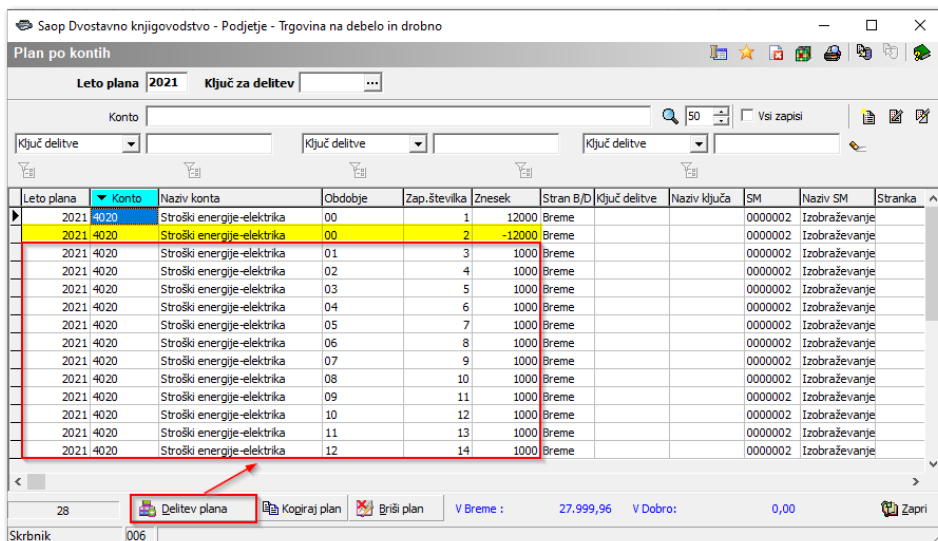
Saop Dvostavno knjigovodstvo - Podjetje - Trgovina na debelo in drobno

Plan po kontih

Leto plana 2021 Ključ za delitev ...

Konto 50 Vsi zapisi

Ključ delitve Ključ delitve Ključ delitve

| Leto plana | Konto | Naziv konta | Obdobje | Zap.številka | Znesek | Stran B/D | Ključ delitve | Naziv ključa | SM | Naziv SM | Stranka |
|---|---|---|---|---|---|---|---|---|---|---|---|
| 2021 | 4020 | Stroški energije-elektrika | 00 | 1 | 12000 | Breme | | | 0000002 | Izobraževanje | |
| 2021 | 4020 | Stroški energije-elektrika | 00 | 2 | -12000 | Breme | | | 0000002 | Izobraževanje | |
| 2021 | 4020 | Stroški energije-elektrika | 01 | 3 | 1000 | Breme | | | 0000002 | Izobraževanje | |
| 2021 | 4020 | Stroški energije-elektrika | 02 | 4 | 1000 | Breme | | | 0000002 | Izobraževanje | |
| 2021 | 4020 | Stroški energije-elektrika | 03 | 5 | 1000 | Breme | | | 0000002 | Izobraževanje | |
| 2021 | 4020 | Stroški energije-elektrika | 04 | 6 | 1000 | Breme | | | 0000002 | Izobraževanje | |
| 2021 | 4020 | Stroški energije-elektrika | 05 | 7 | 1000 | Breme | | | 0000002 | Izobraževanje | |
| 2021 | 4020 | Stroški energije-elektrika | 06 | 8 | 1000 | Breme | | | 0000002 | Izobraževanje | |
| 2021 | 4020 | Stroški energije-elektrika | 07 | 9 | 1000 | Breme | | | 0000002 | Izobraževanje | |
| 2021 | 4020 | Stroški energije-elektrika | 08 | 10 | 1000 | Breme | | | 0000002 | Izobraževanje | |
| 2021 | 4020 | Stroški energije-elektrika | 09 | 11 | 1000 | Breme | | | 0000002 | Izobraževanje | |
| 2021 | 4020 | Stroški energije-elektrika | 10 | 12 | 1000 | Breme | | | 0000002 | Izobraževanje | |
| 2021 | 4020 | Stroški energije-elektrika | 11 | 13 | 1000 | Breme | | | 0000002 | Izobraževanje | |
| 2021 | 4020 | Stroški energije-elektrika | 12 | 14 | 1000 | Breme | | | 0000002 | Izobraževanje | |

28 Delitev plana Kopiraj plan Briši plan V Breme : 27.999,96 V Dobro: 0,00 Zapri

Skrbnik 006